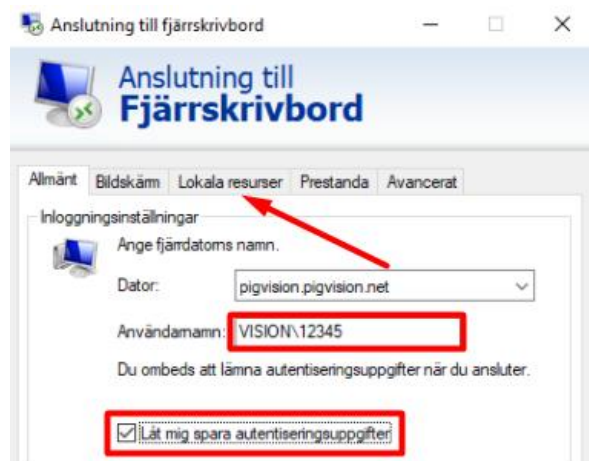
Anslutning till fjärrskrivbord

Anslutning till
Fjärrskrivbord

Allmänt | Bildskärm | Lokala resurser | Prestanda | Avancerat

Inloggningsinställningar

Ange fjärrdatorns namn.

Dator: pigvision.pigvision.net

Användarnamn: VISION\12345

Du ombeds att lämna autentiseringsuppgifter när du ansluter.

Låt mig spara autentiseringsuppgifter